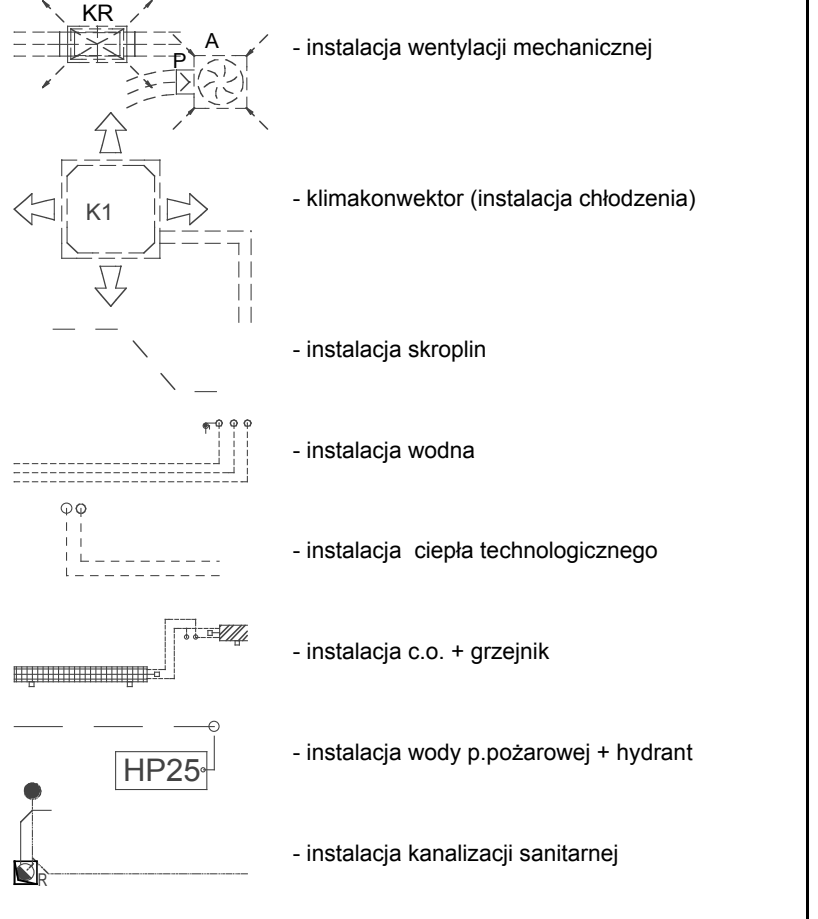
KR
P
A
- instalacja wentylacji mechanicznej

K1
- klimakonwektor (instalacja chłodzenia)

- instalacja skroplin

- instalacja wodna

- instalacja  ciepła technologicznego

- instalacja c.o. + grzejnik

HP25
- instalacja wody p.pożarowej + hydrant

R
- instalacja kanalizacji sanitarnej